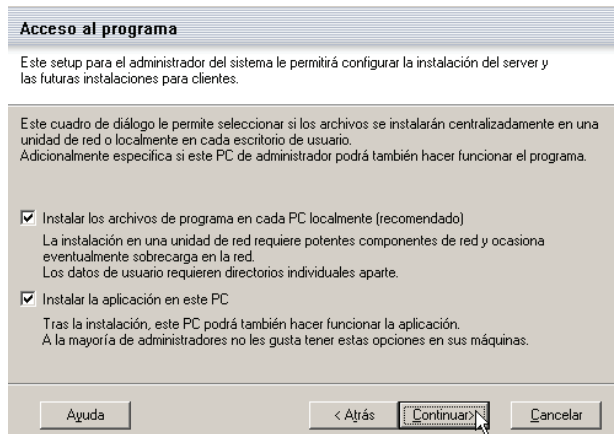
Acceso al programa

Este setup para el administrador del sistema le permitirá configurar la instalación del server y las futuras instalaciones para clientes.

Este cuadro de diálogo le permite seleccionar si los archivos se instalarán centralizadamente en una unidad de red o localmente en cada escritorio de usuario.
Adicionalmente especifica si este PC de administrador podrá también hacer funcionar el programa.

☑ Instalar los archivos de programa en cada PC localmente (recomendado)

La instalación en una unidad de red requiere potentes componentes de red y ocasiona eventualmente sobrecarga en la red.
Los datos de usuario requieren directorios individuales aparte.

☑ Instalar la aplicación en este PC

Tras la instalación, este PC podrá también hacer funcionar la aplicación.
A la mayoría de administradores no les gusta tener estas opciones en sus máquinas.

Ayuda

< Atrás

Continuar >

Cancelar